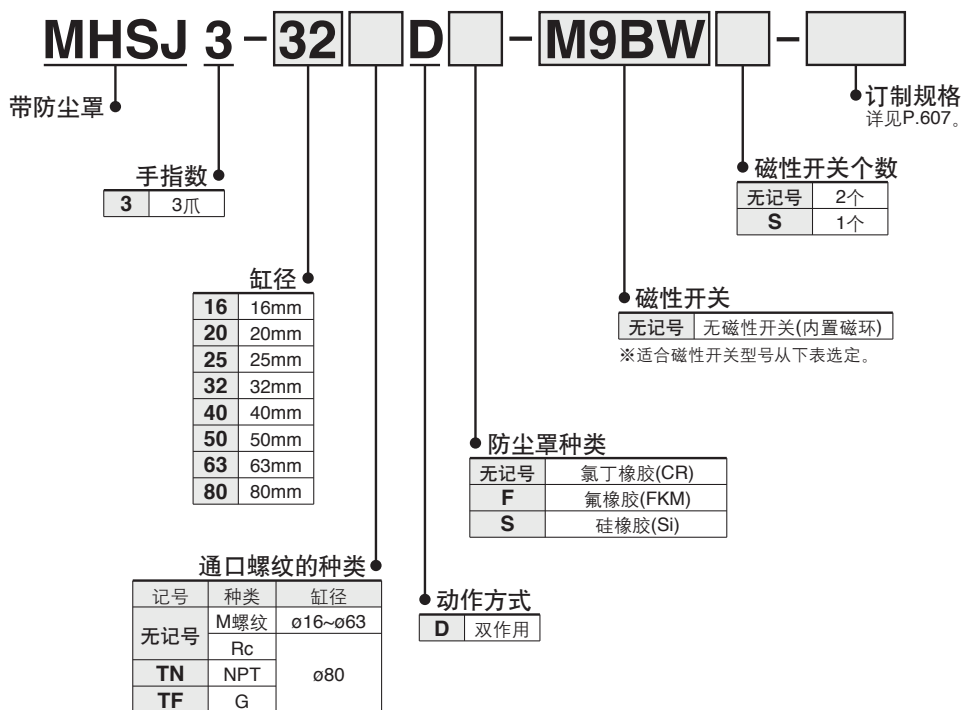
MHSJ 3 - 32 D - M9BW -

带防尘罩

手指数

| 3 | 3爪 |
|---|---|

缸径

| 16 | 16mm |
|---|---|
| 20 | 20mm |
| 25 | 25mm |
| 32 | 32mm |
| 40 | 40mm |
| 50 | 50mm |
| 63 | 63mm |
| 80 | 80mm |

通口螺纹的种类

| 记号 | 种类 | 缸径 |
|---|---|---|
| 无记号 | M螺纹 | ø16~ø63 |
| | Rc | ø80 |
| TN | NPT | |
| TF | G | |

动作方式

| D | 双作用 |
|---|---|

防尘罩种类

| 无记号 | 氯丁橡胶(CR) |
|---|---|
| F | 氟橡胶(FKM) |
| S | 硅橡胶(Si) |

磁性开关

| 无记号 | 无磁性开关(内置磁环) |
|---|---|

※适合磁性开关型号从下表选定。

磁性开关个数

| 无记号 | 2个 |
|---|---|
| S | 1个 |

订制规格
详见P.607。